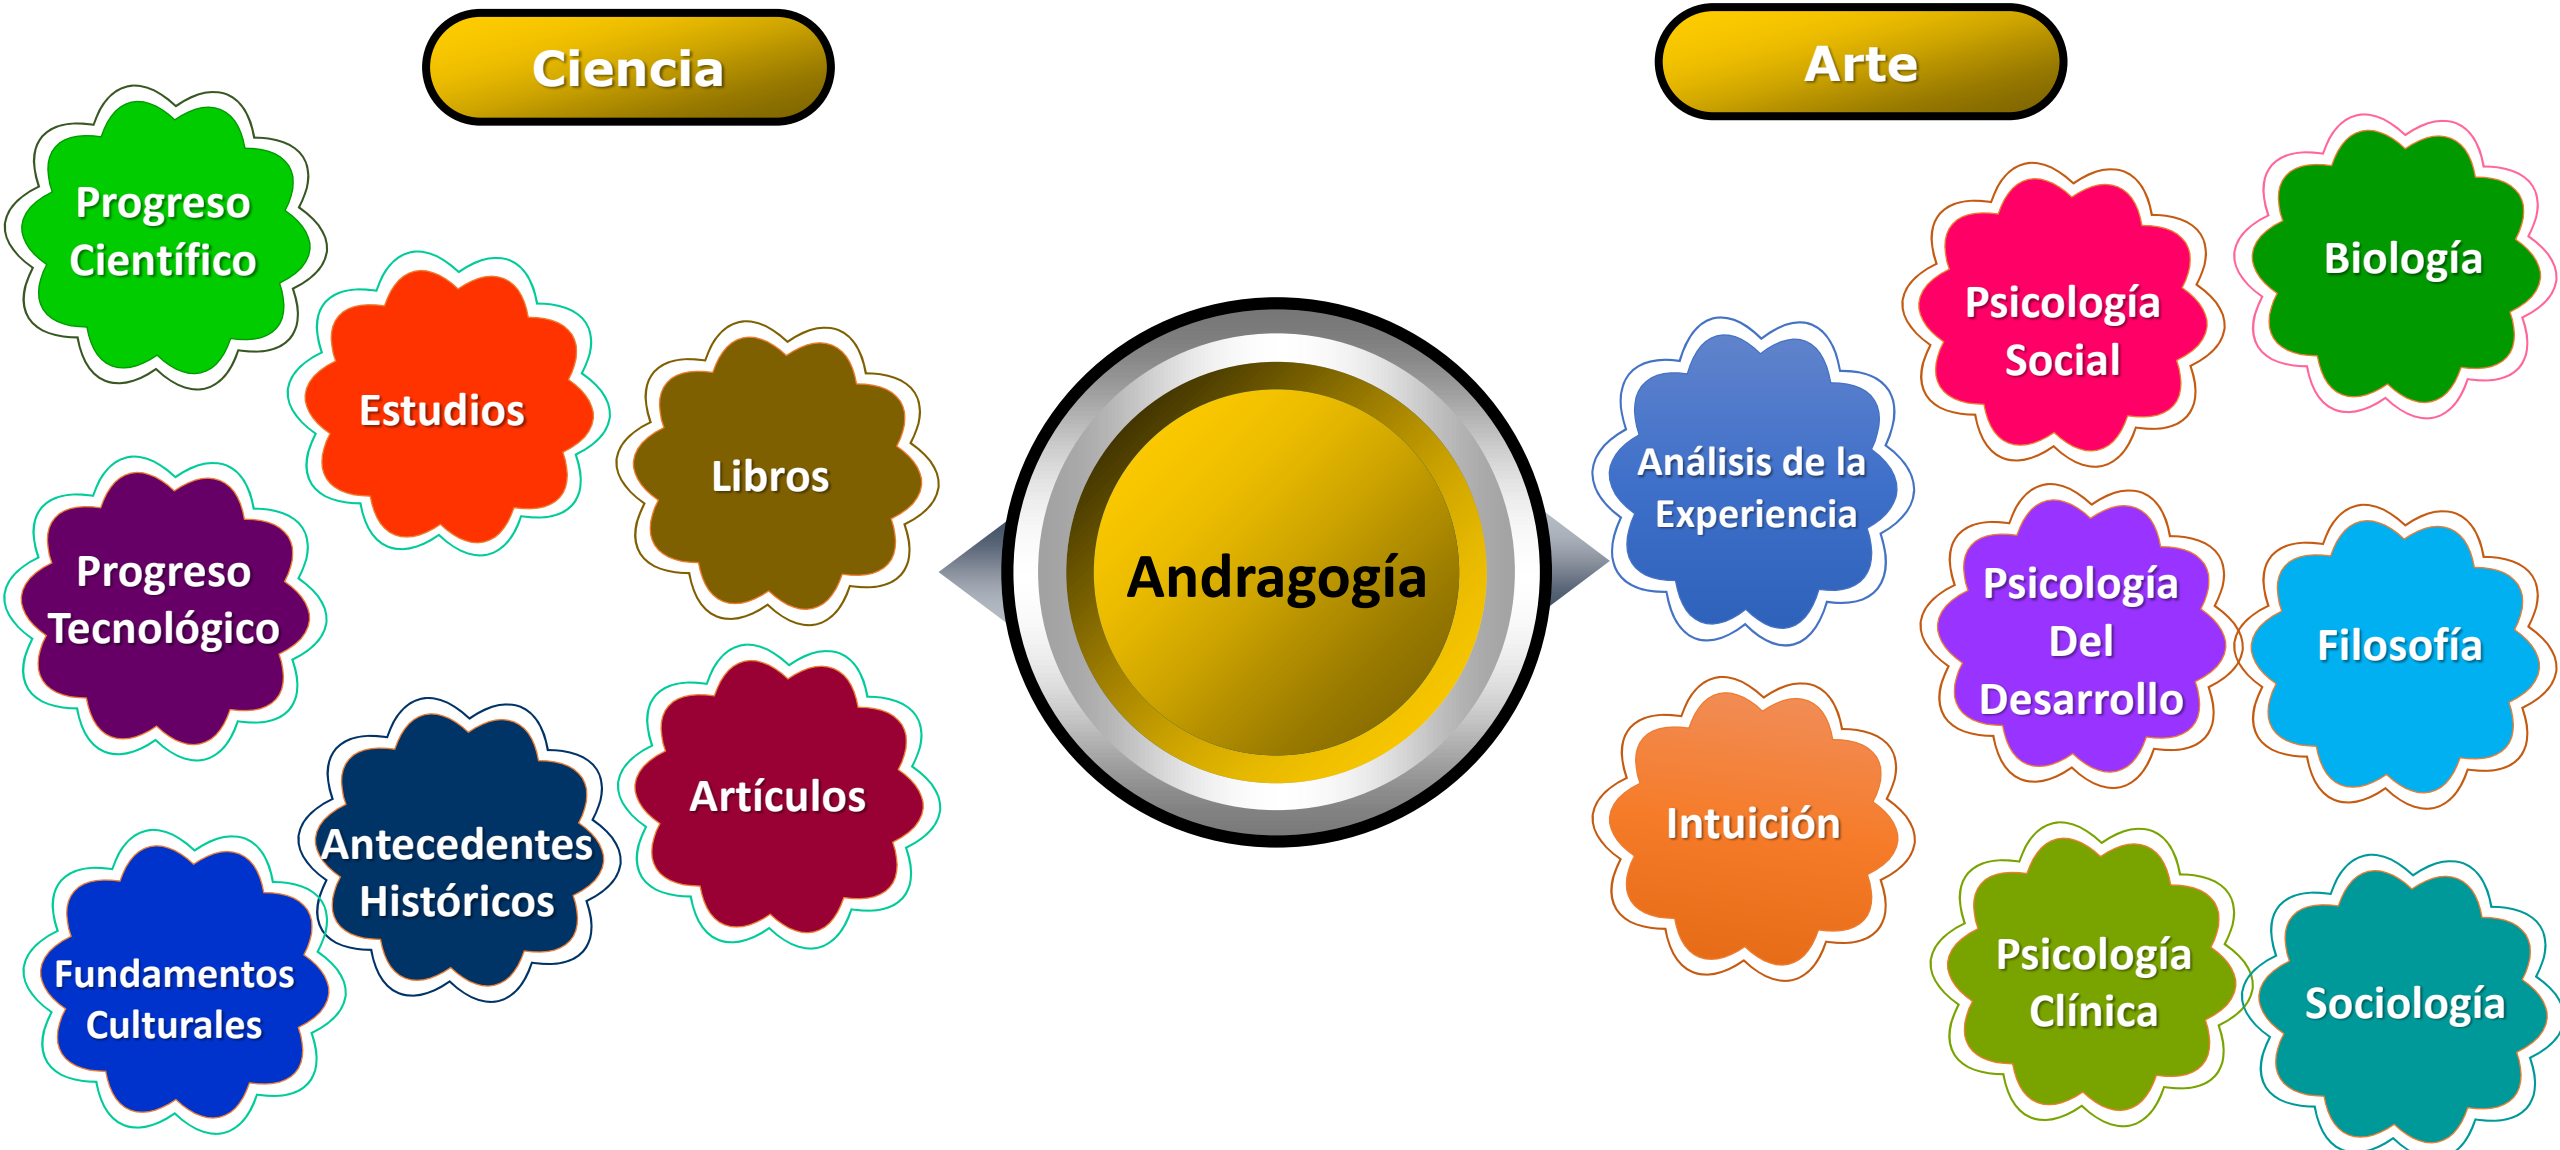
Ciencia

Arte

Progreso Científico

Estudios

Libros

Progreso Tecnológico

Antecedentes Históricos

Artículos

Fundamentos Culturales

Andragogía

Análisis de la Experiencia

Intuición

Psicología Social

Biología

Psicología Del Desarrollo

Filosofía

Psicología Clínica

Sociología